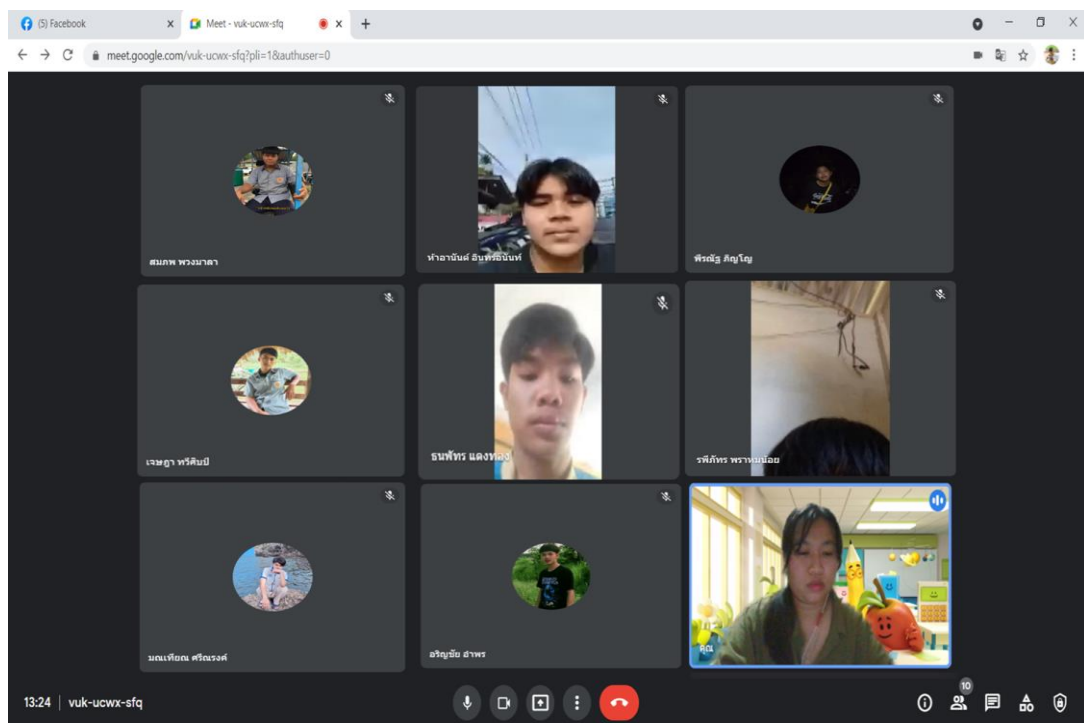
(5) Facebook
Meet - vuk-ucwx-sfq
meet.google.com/vuk-ucwx-sfq?pli=1&authuser=0

สมภพ พวงมาลา
ทำอานันต์ อินทร์อินทร์
พีรณัฐ ภิญโญ
เจษฎา ทวีศิลป์
ธนพัทร แดงทอง
รพีภัทร พรามน้อย
มณเฑียณ ศรีณรงค์
อริญชัย ฮำพร
คุณ

13:24 | vuk-ucwx-sfq
10